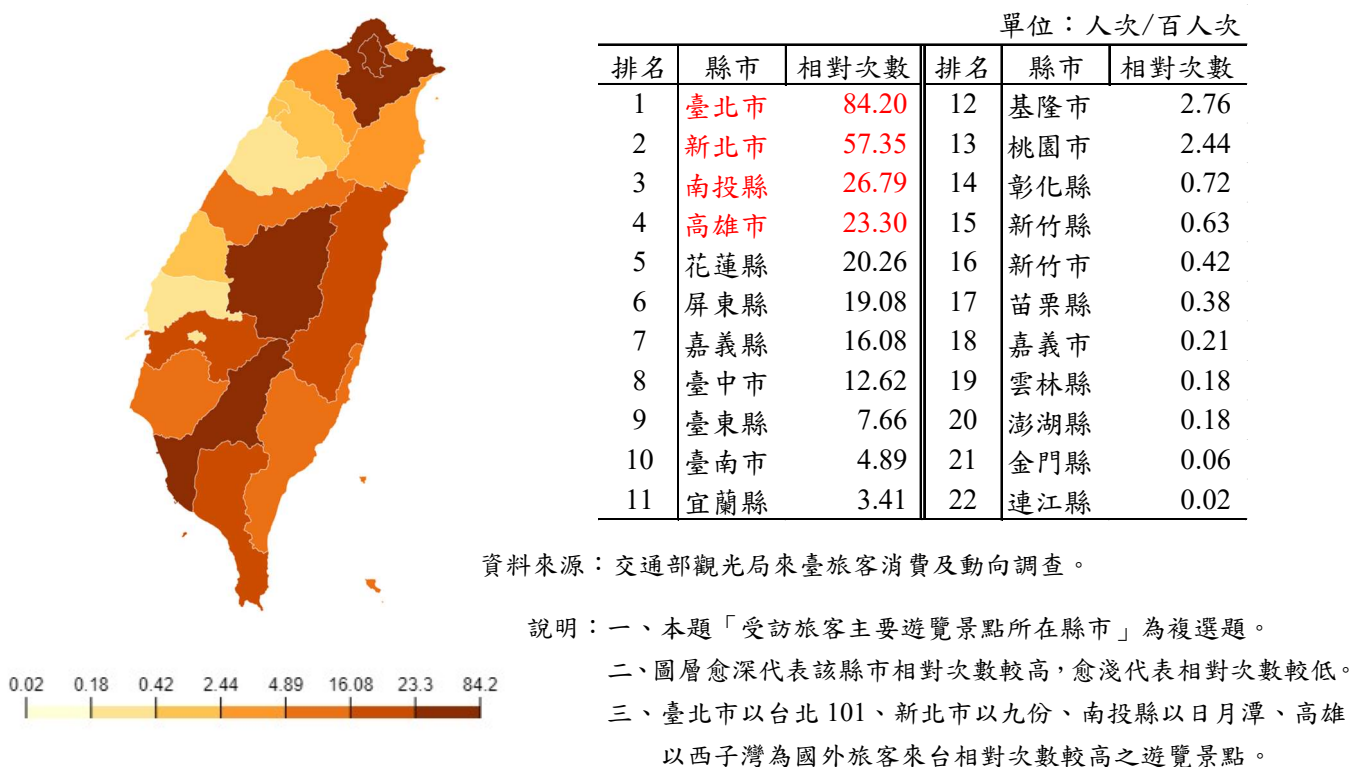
單位：人次/百人次

| 排名 | 縣市 | 相對次數 | 排名 | 縣市 | 相對次數 |
|---|---|---|---|---|---|
| 1 | 臺北市 | 84.20 | 12 | 基隆市 | 2.76 |
| 2 | 新北市 | 57.35 | 13 | 桃園市 | 2.44 |
| 3 | 南投縣 | 26.79 | 14 | 彰化縣 | 0.72 |
| 4 | 高雄市 | 23.30 | 15 | 新竹縣 | 0.63 |
| 5 | 花蓮縣 | 20.26 | 16 | 新竹市 | 0.42 |
| 6 | 屏東縣 | 19.08 | 17 | 苗栗縣 | 0.38 |
| 7 | 嘉義縣 | 16.08 | 18 | 嘉義市 | 0.21 |
| 8 | 臺中市 | 12.62 | 19 | 雲林縣 | 0.18 |
| 9 | 臺東縣 | 7.66 | 20 | 澎湖縣 | 0.18 |
| 10 | 臺南市 | 4.89 | 21 | 金門縣 | 0.06 |
| 11 | 宜蘭縣 | 3.41 | 22 | 連江縣 | 0.02 |

資料來源：交通部觀光局來臺旅客消費及動向調查。

說明：一、本題「受訪旅客主要遊覽景點所在縣市」為複選題。
二、圖層愈深代表該縣市相對次數較高，愈淺代表相對次數較低。
三、臺北市以台北 101、新北市以九份、南投縣以日月潭、高雄以西子灣為國外旅客來台相對次數較高之遊覽景點。

0.02 0.18 0.42 2.44 4.89 16.08 23.3 84.2